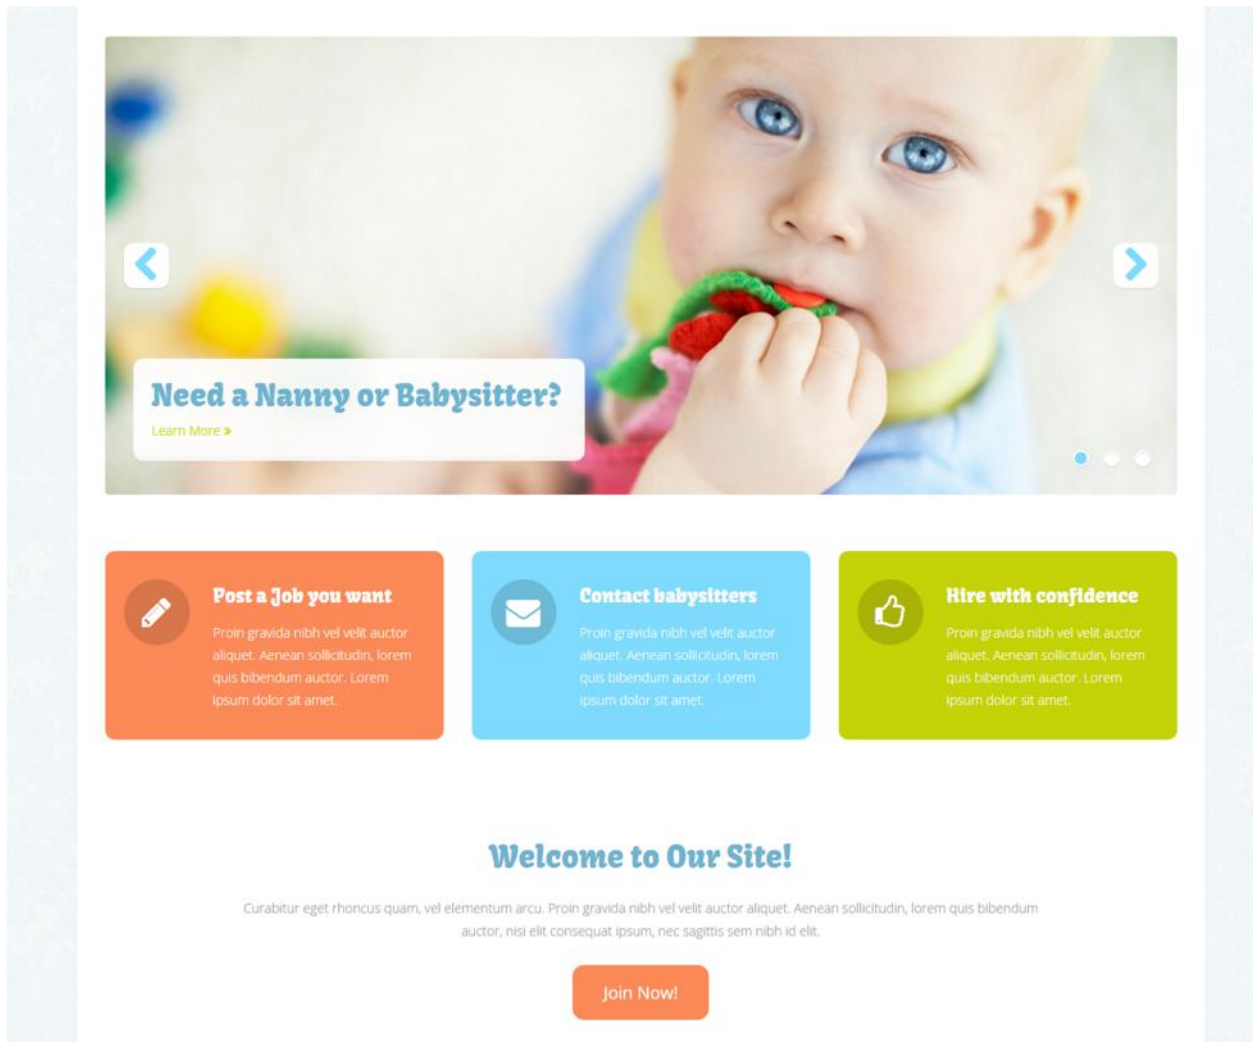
Need a Nanny or Babysitter?
Learn More »

Post a Job you want
Proin gravida nibh vel velit auctor aliquet. Aenean sollicitudin, lorem quis bibendum auctor. Lorem ipsum dolor sit amet.

Contact babysitters
Proin gravida nibh vel velit auctor aliquet. Aenean sollicitudin, lorem quis bibendum auctor. Lorem ipsum dolor sit amet.

Hire with confidence
Proin gravida nibh vel velit auctor aliquet. Aenean sollicitudin, lorem quis bibendum auctor. Lorem ipsum dolor sit amet.

Welcome to Our Site!

Curabitur eget rhoncus quam, vel elementum arcu. Proin gravida nibh vel velit auctor aliquet. Aenean sollicitudin, lorem quis bibendum auctor, nisi elit consequat ipsum, nec sagittis sem nibh id elit.

Join Now!